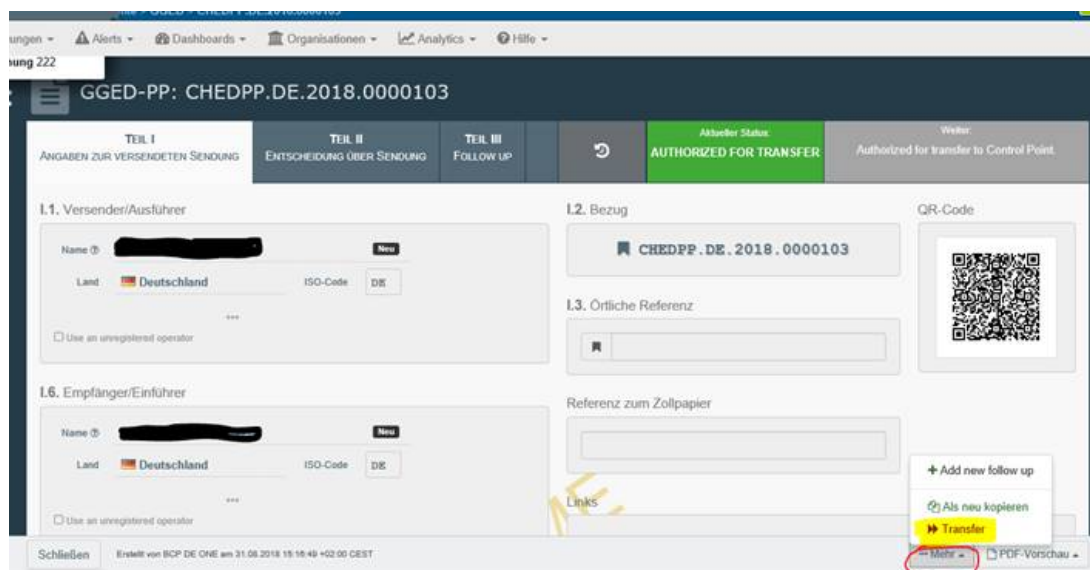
ungen ▾ Alerts ▾ Dashboards ▾ Organisationen ▾ Analytics ▾ Hilfe ▾

ung 222

GGED-PP: CHEDPP.DE.2018.0000103

TEIL I
ANGABEN ZUR VERSENDETEN SENDUNG

TEIL II
ENTSCHEIDUNG ÜBER SENDUNG

TEIL III
FOLLOW UP

Aktueller Status:
AUTHORIZED FOR TRANSFER

Weiter:
Authorized for transfer to Control Point.

I.1. Versender/Ausführer

Name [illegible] Neu

Land Deutschland ISO-Code DE

Use an unregistered operator

I.2. Bezug

CHEDPP.DE.2018.0000103

QR-Code

I.3. Örtliche Referenz

I.6. Empfänger/Einführer

Name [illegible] Neu

Land Deutschland ISO-Code DE

Use an unregistered operator

Referenz zum Zollpapier

Links

+ Add new follow up

Als neu kopieren

Transfer

Schließen Erstellt von BCP DE ONE am 31.08.2018 15:16:49 +02:00 CEST

Mehr ▾ PDF-Vorschau ▾